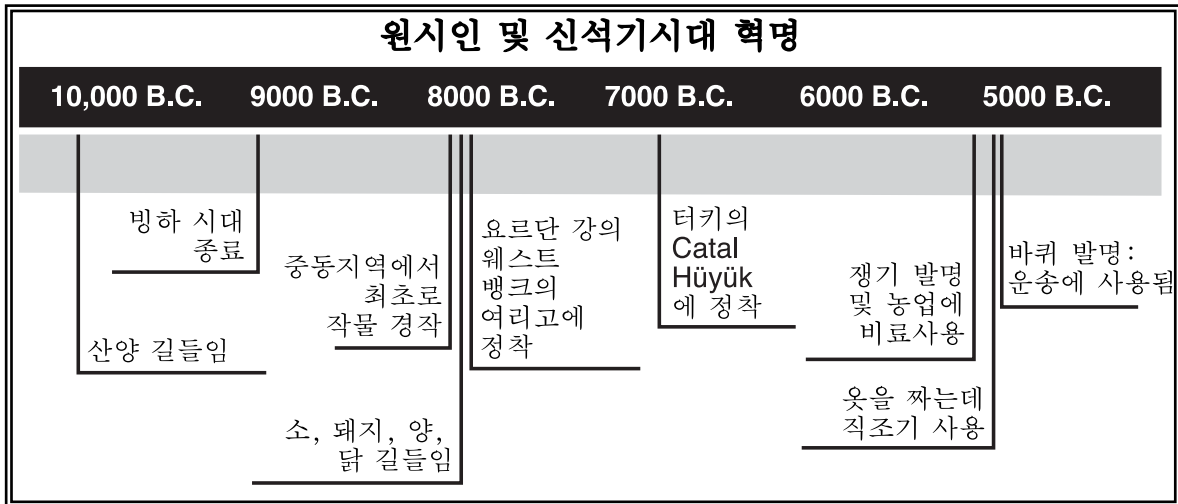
원시인 및 신석기시대 혁명

10,000 B.C. 9000 B.C. 8000 B.C. 7000 B.C. 6000 B.C. 5000 B.C.

빙하 시대 종료

산양 길들임

중동지역에서 최초로 작물 경작

소, 돼지, 양, 닭 길들임

요르단 강의 웨스트 뱅크의 여리고에 정착

터키의 Catal Hüyük 에 정착

쟁기 발명 및 농업에 비료사용

옷을 짜는데 직조기 사용

바퀴 발명: 운송에 사용됨